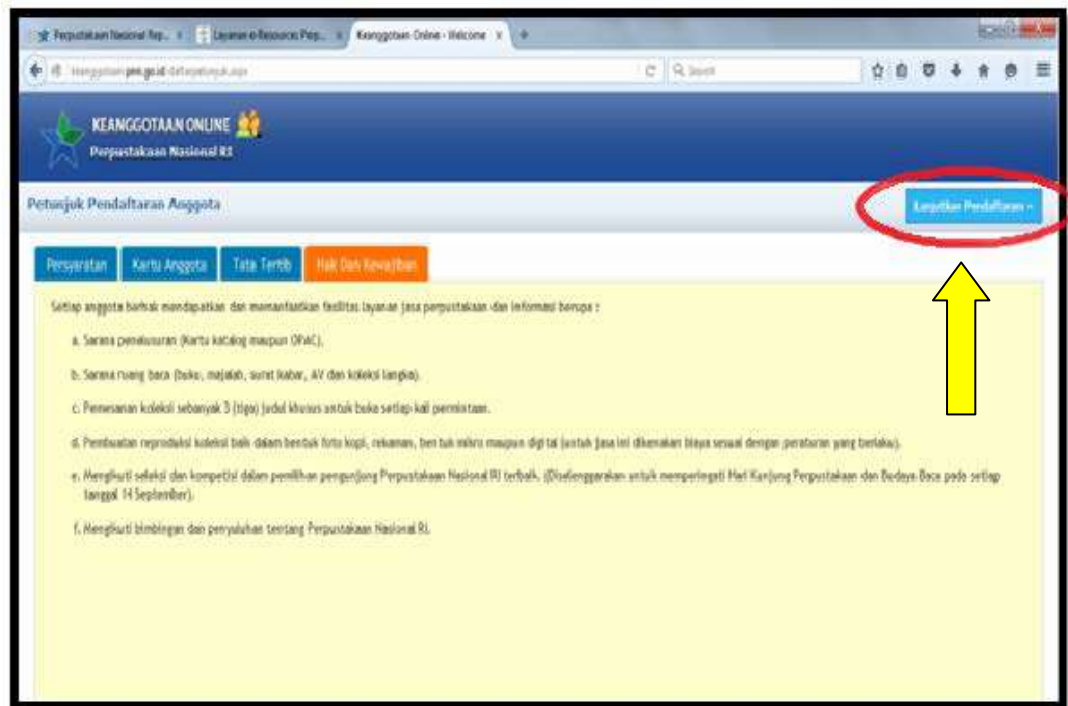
Perpustakaan Nasional Rep... × Layanan e-Resources Perp... × Keanggotaan Online - Welcome × +

keanggotaan.pnri.go.id/daftarpetunjuk.aspx

Search

KEANGGOTAAN ONLINE
Perpustakaan Nasional RI

Petunjuk Pendaftaran Anggota

Lanjutkan Pendaftaran »

Persyaratan | Kartu Anggota | Tata Tertib | Hak Dan Kewajiban

Setiap anggota berhak mendapatkan dan memanfaatkan fasilitas layanan jasa perpustakaan dan informasi berupa :

a. Sarana penelusuran (Kartu katalog maupun OPAC).

b. Sarana ruang baca (buku, majalah, surat kabar, AV dan koleksi langka).

c. Pemesanan koleksi sebanyak 3 (tiga) judul khusus untuk buku setiap kali permintaan.

d. Pembuatan reproduksi koleksi baik dalam bentuk foto kopi, rekaman, ben tuk mikro maupun digi tal (untuk jasa ini dikenakan biaya sesuai dengan peraturan yang berlaku).

e. Mengikuti seleksi dan kompetisi dalam pemilihan pengunjung Perpustakaan Nasional RI terbaik. (Diselenggarakan untuk memperingati Hari Kunjung Perpustakaan dan Budaya Baca pada setiap tanggal 14 September).

f. Mengikuti bimbingan dan penyuluhan tentang Perpustakaan Nasional RI.